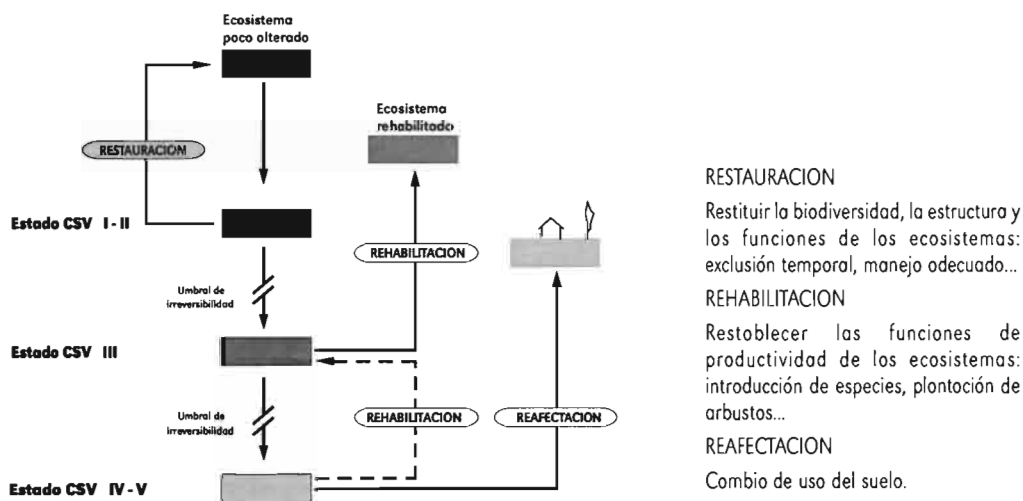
Ecosistema poco alterado

Ecosistema rehabilitado

RESTAURACION

Estado CSV I - II

REHABILITACION

Umbral de irreversibilidad

Estado CSV III

Umbral de irreversibilidad

REHABILITACION

REAFECTACION

Estado CSV IV - V

RESTAURACION

Restituir la biodiversidad, la estructura y las funciones de los ecosistemas: exclusión temporal, manejo adecuado...

REHABILITACION

Restablecer las funciones de productividad de los ecosistemas: introducción de especies, plantación de arbustos...

REAFECTACION

Cambio de uso del suelo.